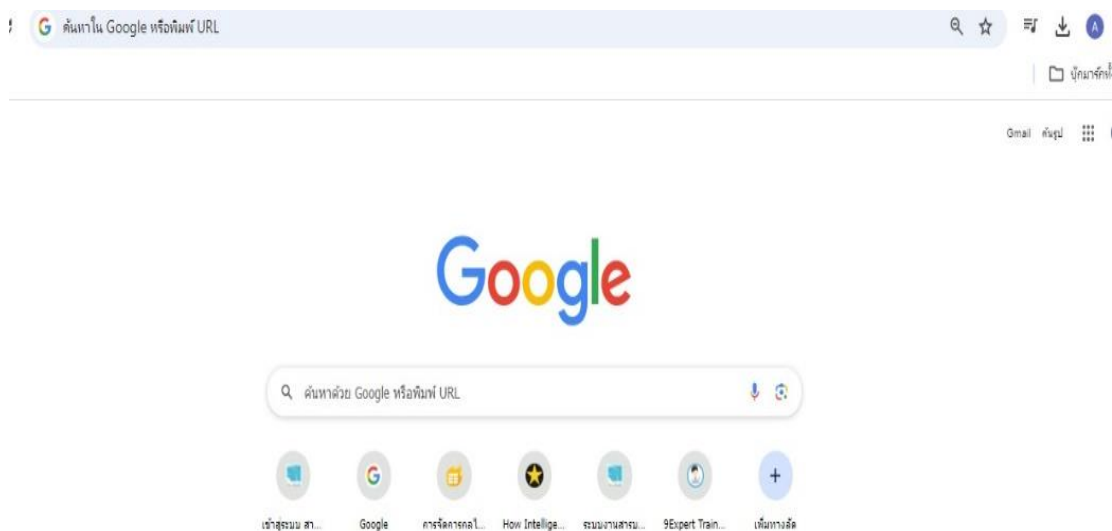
ค้นหาใน Google หรือพิมพ์ URL

บุ๊กมาร์กทั้

Gmail ค้นรูป

Google

ค้นหาด้วย Google หรือพิมพ์ URL

เข้าสู่ระบบ สา...

Google

การจัดการกลไ...

How Intellige...

ระบบงานสารบ...

9Expert Train...

เพิ่มทางลัด